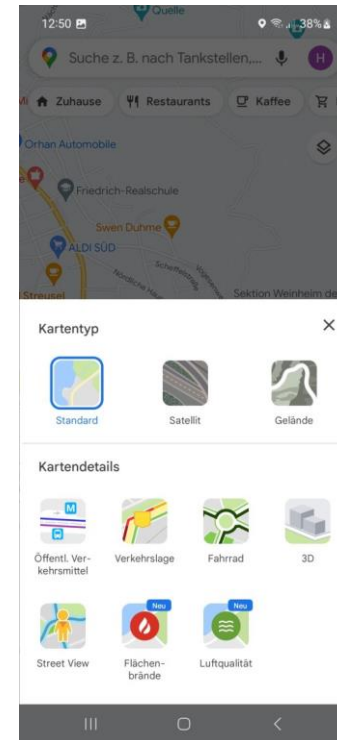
12:50

Quelle

38%

Suche z. B. nach Tankstellen,...

H

Zuhause

Restaurants

Kaffee

Orhan Automobile

Friedrich-Realschule

Swen Duhme

ALDI SÜD

Streusel

Sektion Weinheim de

Kartentyp

×

Standard

Satellit

Gelände

Kartendetails

Öffentl. Verkehrsmittel

Verkehrslage

Fahrrad

3D

Neu

Neu

Street View

Flächenbrände

Luftqualität